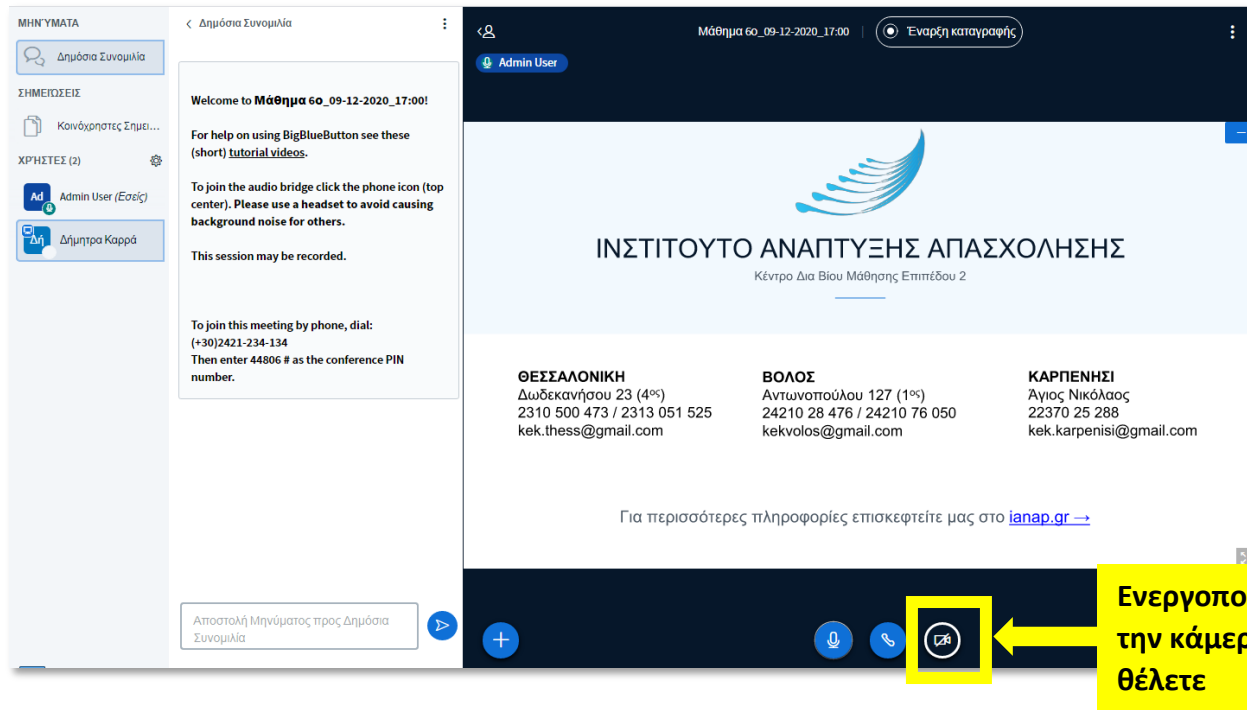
ΜΗΝΎΜΑΤΑ

Δημόσια Συνομιλία

ΣΗΜΕΙΏΣΕΙΣ

Κοινόχρηστες Σημει...

ΧΡΉΣΤΕΣ (2)

Ad Admin User (Εσείς)

Δή Δήμητρα Καρρά

< Δημόσια Συνομιλία

Welcome to Μάθημα 6ο_09-12-2020_17:00!

For help on using BigBlueButton see these (short) tutorial videos.

To join the audio bridge click the phone icon (top center). Please use a headset to avoid causing background noise for others.

This session may be recorded.

To join this meeting by phone, dial: (+30)2421-234-134
Then enter 44806 # as the conference PIN number.

Αποστολή Μηνύματος προς Δημόσια Συνομιλία

Μάθημα 6ο_09-12-2020_17:00

Έναρξη καταγραφής

Admin User

ΙΝΣΤΙΤΟΥΤΟ ΑΝΑΠΤΥΞΗΣ ΑΠΑΣΧΟΛΗΣΗΣ
Κέντρο Δια Βίου Μάθησης Επιπέδου 2

ΘΕΣΣΑΛΟΝΙΚΗ
Δωδεκανήσου 23 (4ος)
2310 500 473 / 2313 051 525
kek.thess@gmail.com

ΒΟΛΟΣ
Αντωνοπούλου 127 (1ος)
24210 28 476 / 24210 76 050
kekvolos@gmail.com

ΚΑΡΠΕΝΗΣΙ
Άγιος Νικόλαος
22370 25 288
kek.karpenisi@gmail.com

Για περισσότερες πληροφορίες επισκεφτείτε μας στο ianap.gr →

Ενεργοπο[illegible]
την κάμερ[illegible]
θέλετε